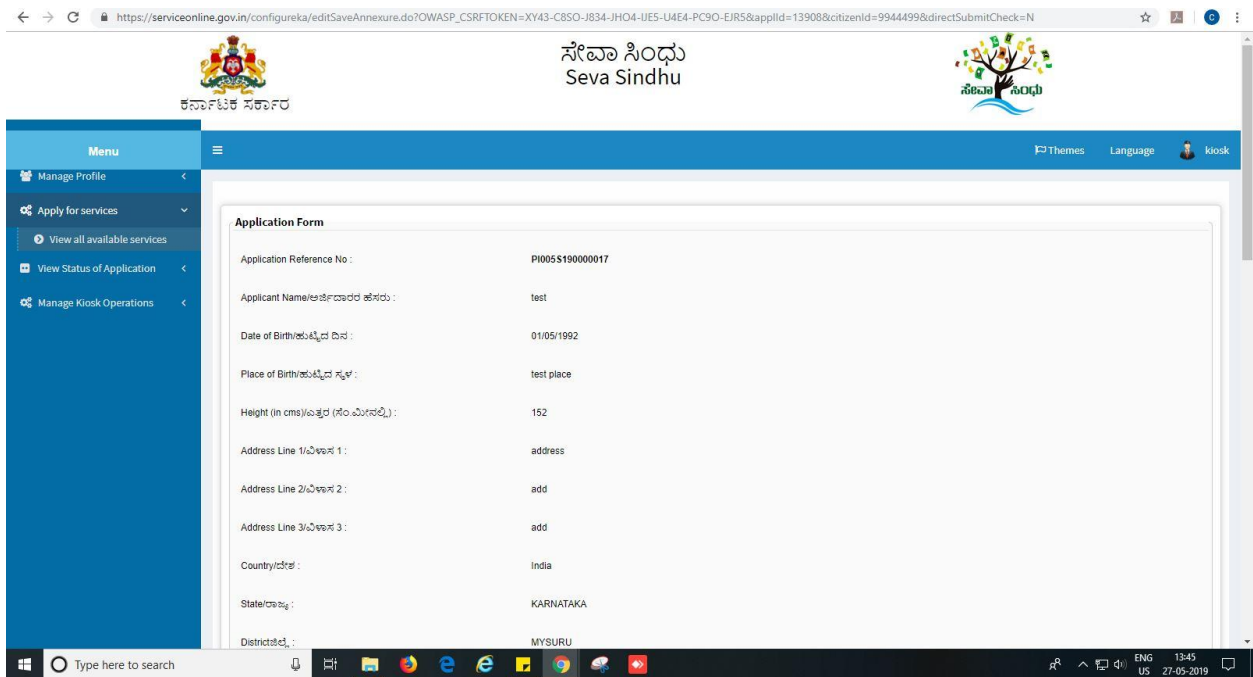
https://serviceonline.gov.in/configureka/editSaveAnnexure.do?OWASP_CSRFTOKEN=XY43-C8SO-J834-JHO4-IJE5-U4E4-PC9O-EJR5&applId=13908&citizenId=9944499&directSubmitCheck=N

ಕರ್ನಾಟಕ ಸರ್ಕಾರ

ಸೇವಾ ಸಿಂಧು
Seva Sindhu

ಸೇವಾ ಸಿಂಧು

Menu

Themes Language kiosk

Manage Profile

Apply for services

View all available services

View Status of Application

Manage Kiosk Operations

Application Form

| | |
|---|---|
| Application Reference No : | PI005S190000017 |
| Applicant Name/ಅರ್ಜಿದಾರರ ಹೆಸರು : | test |
| Date of Birth/ಹುಟ್ಟಿದ ದಿನ : | 01/05/1992 |
| Place of Birth/ಹುಟ್ಟಿದ ಸ್ಥಳ : | test place |
| Height (in cms)/ಎತ್ತರ (ಸೆಂ.ಮೀನಲ್ಲಿ) : | 152 |
| Address Line 1/ವಿಳಾಸ 1 : | address |
| Address Line 2/ವಿಳಾಸ 2 : | add |
| Address Line 3/ವಿಳಾಸ 3 : | add |
| Country/ದೇಶ : | India |
| State/ರಾಜ್ಯ : | KARNATAKA |
| District/ಜಿಲ್ಲೆ : | MYSURU |

Type here to search

ENG US 13:45 27-05-2019